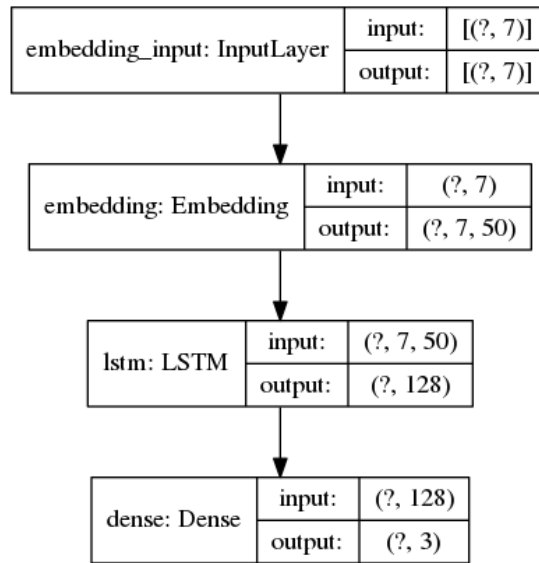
embedding_input: InputLayer | input: | [(?, 7)]
output: | [(?, 7)]

embedding: Embedding | input: | (?, 7)
output: | (?, 7, 50)

lstm: LSTM | input: | (?, 7, 50)
output: | (?, 128)

dense: Dense | input: | (?, 128)
output: | (?, 3)